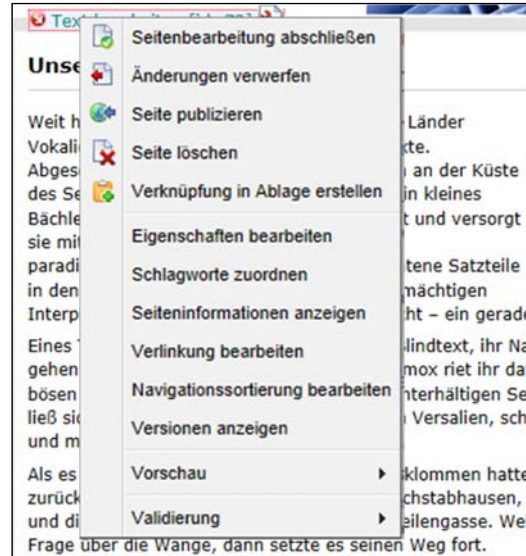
Text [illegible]

Unse

Weit h
Vokali
Abges
des Se
Bächle
sie mit
paradi
in den
Interp

Länder
kte.
an der Küste
in kleines
t und versorgt
tene Satzteile
mächtigen
cht – ein gerade

Eines
gehen
bösen
ließ si
und m

lindtext, ihr Na
mox riet ihr da
nterhältigen Se
Versalien, sch

Als es
zurück
und di

klommen hatte
chstabhausen,
eilengasse. We

Frage über die Wange, dann setzte es seinen Weg fort.

Seitenbearbeitung abschließen
Änderungen verwerfen
Seite publizieren
Seite löschen
Verknüpfung in Ablage erstellen
Eigenschaften bearbeiten
Schlagworte zuordnen
Seiteninformationen anzeigen
Verlinkung bearbeiten
Navigationssortierung bearbeiten
Versionen anzeigen
Vorschau
Validierung